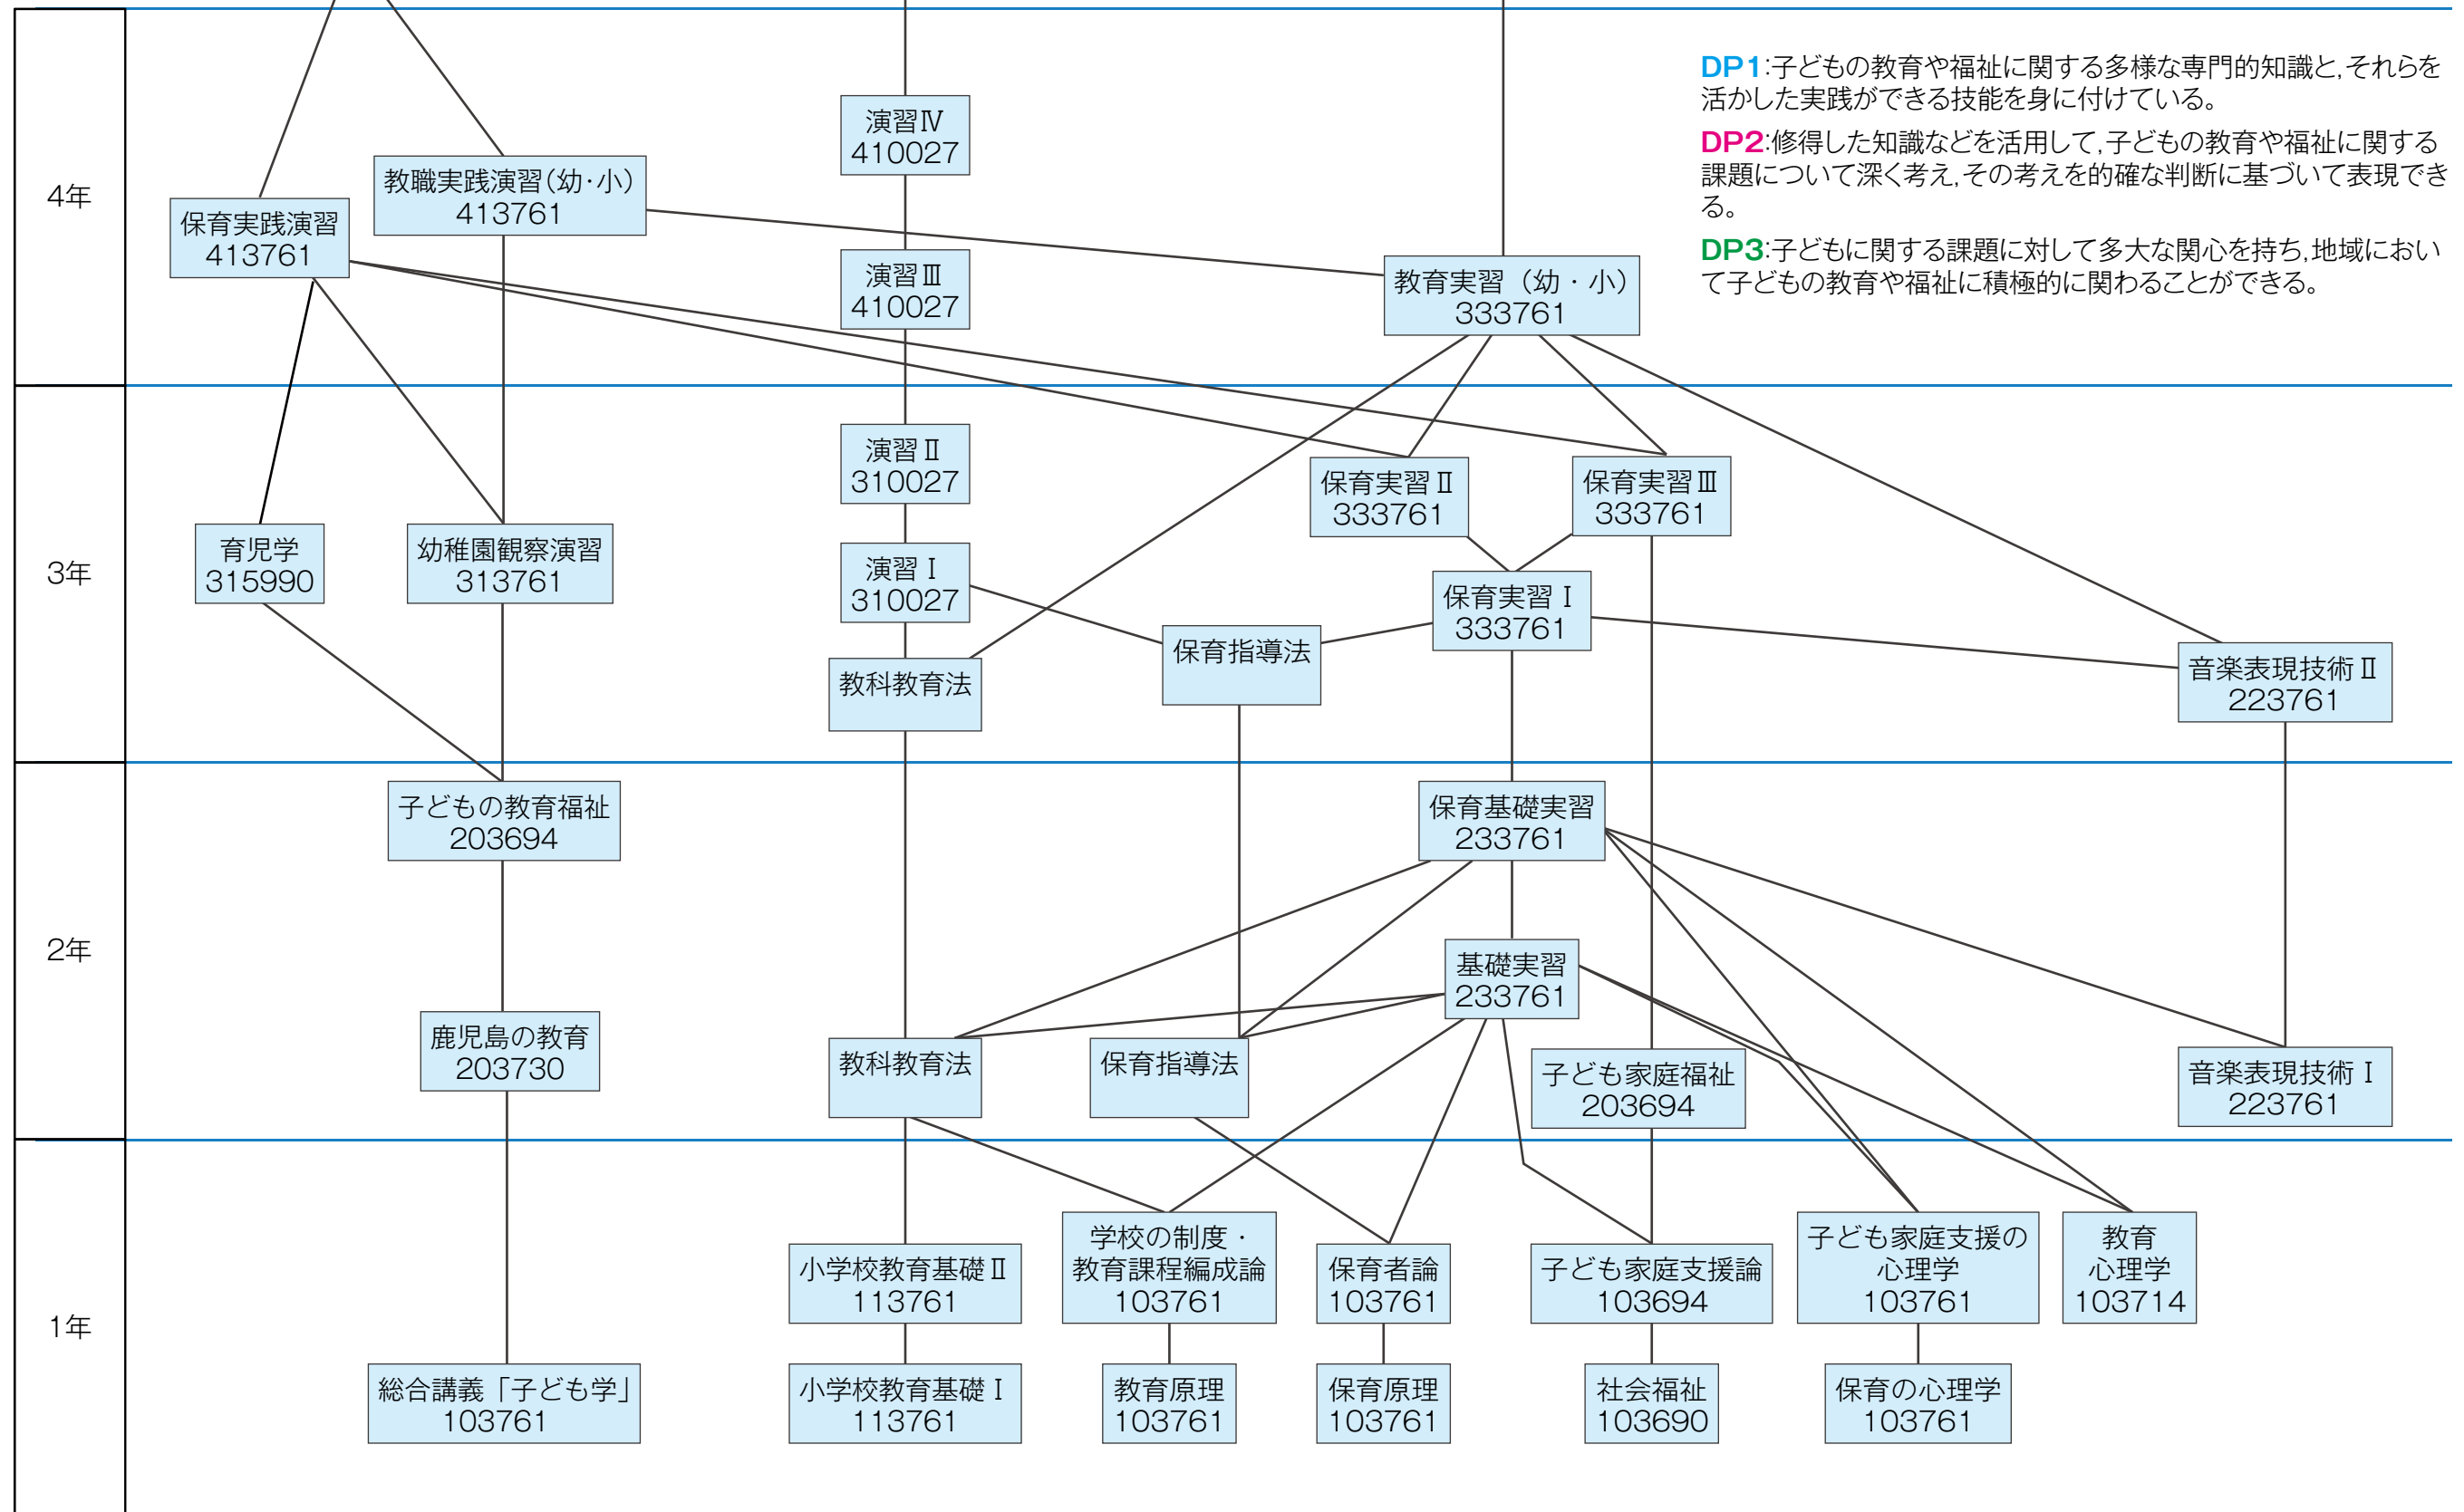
DP1:子どもの教育や福祉に関する多様な専門的知識と,それらを活かした実践ができる技能を身に付けている。

DP2:修得した知識などを活用して,子どもの教育や福祉に関する課題について深く考え,その考えを的確な判断に基づいて表現できる。

DP3:子どもに関する課題に対して多大な関心を持ち,地域において子どもの教育や福祉に積極的に関わることができる。

4年

教職実践演習(幼·小) 413761

保育実践演習 413761

演習Ⅳ 410027

演習Ⅲ 410027

教育実習(幼・小) 333761

3年

演習Ⅱ 310027

保育実習Ⅱ 333761

保育実習Ⅲ 333761

育児学 315990

幼稚園観察演習 313761

演習Ⅰ 310027

保育実習Ⅰ 333761

保育指導法

教科教育法

音楽表現技術Ⅱ 223761

2年

子どもの教育福祉 203694

保育基礎実習 233761

基礎実習 233761

鹿児島の教育 203730

教科教育法

保育指導法

子ども家庭福祉 203694

音楽表現技術Ⅰ 223761

1年

学校の制度・教育課程編成論 103761

小学校教育基礎Ⅱ 113761

保育者論 103761

子ども家庭支援論 103694

子ども家庭支援の心理学 103761

教育心理学 103714

総合講義「子ども学」 103761

小学校教育基礎Ⅰ 113761

教育原理 103761

保育原理 103761

社会福祉 103690

保育の心理学 103761